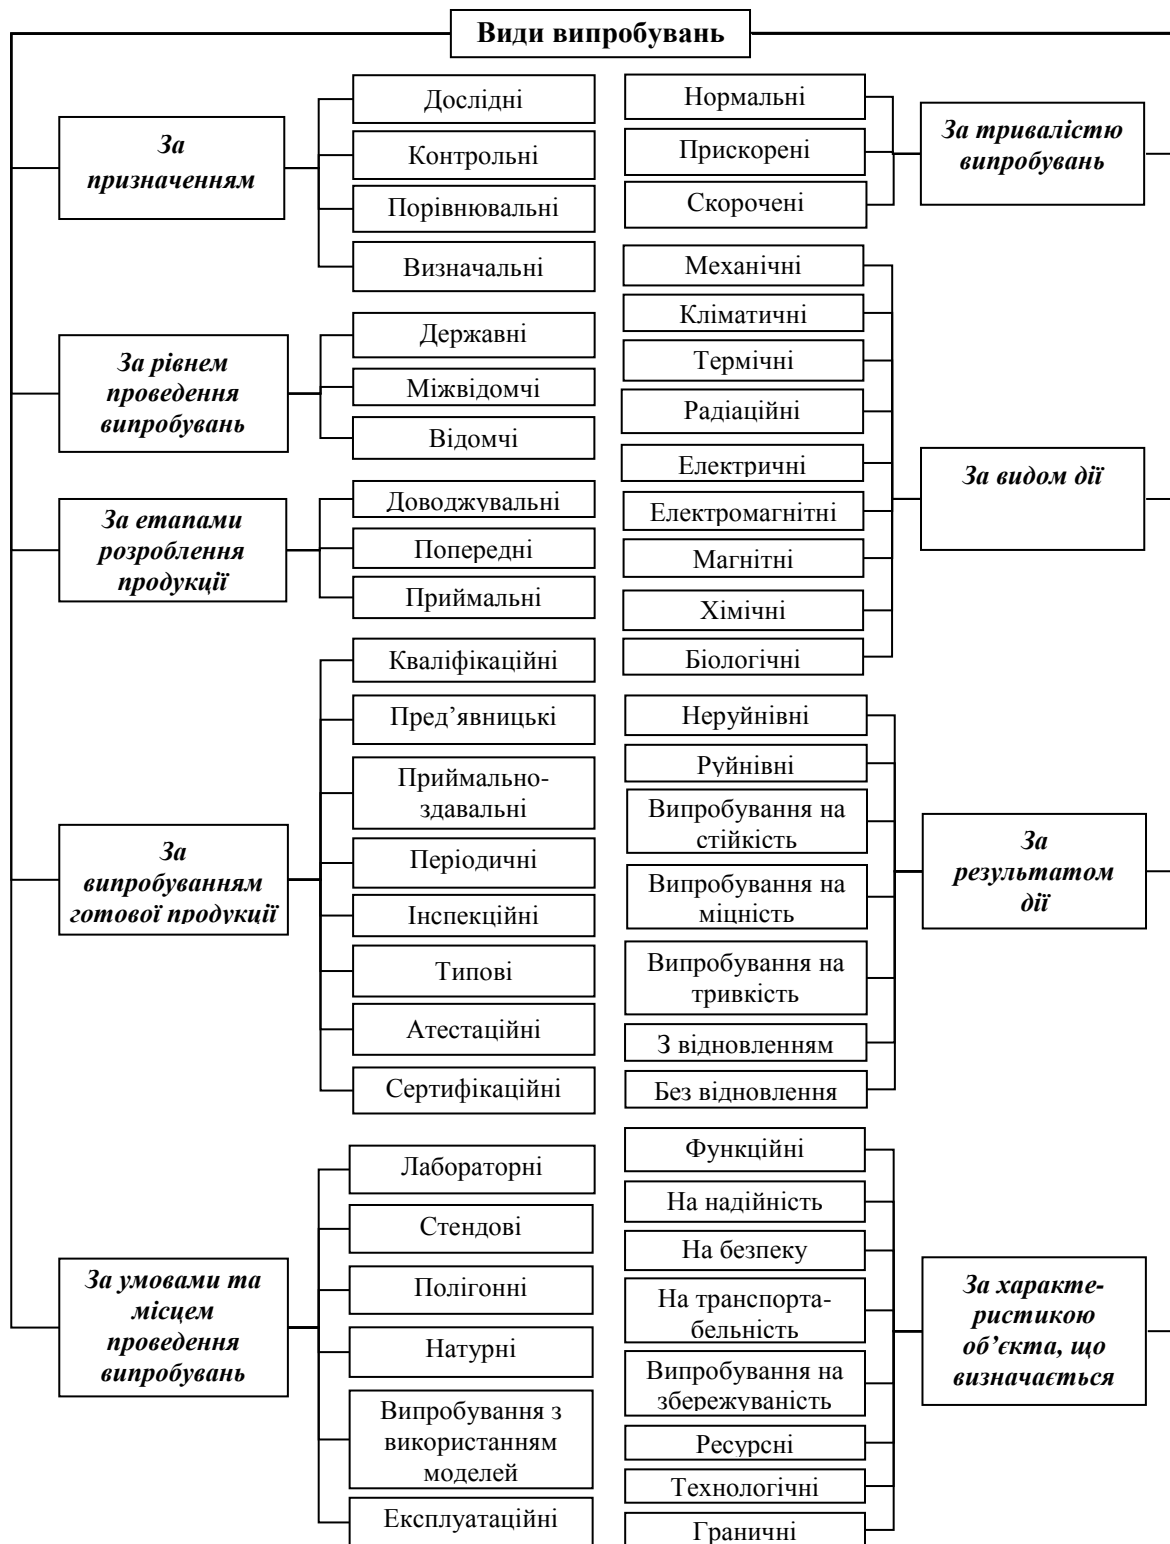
Види випробувань

За призначенням
Дослідні
Контрольні
Порівнювальні
Визначальні

За рівнем проведення випробувань
Державні
Міжвідомчі
Відомчі

За етапами розроблення продукції
Доводжувальні
Попередні
Приймальні

За випробуванням готової продукції
Кваліфікаційні
Пред’явницькі
Приймально-здавальні
Періодичні
Інспекційні
Типові
Атестаційні
Сертифікаційні

За умовами та місцем проведення випробувань
Лабораторні
Стендові
Полігонні
Натурні
Випробування з використанням моделей
Експлуатаційні

Нормальні
Прискорені
Скорочені
За тривалістю випробувань

Механічні
Кліматичні
Термічні
Радіаційні
Електричні
Електромагнітні
Магнітні
Хімічні
Біологічні
За видом дії

Неруйнівні
Руйнівні
Випробування на стійкість
Випробування на міцність
Випробування на тривкість
З відновленням
Без відновлення
За результатом дії

Функційні
На надійність
На безпеку
На транспортабельність
Випробування на збережуваність
Ресурсні
Технологічні
Граничні
За характеристикою об’єкта, що визначається